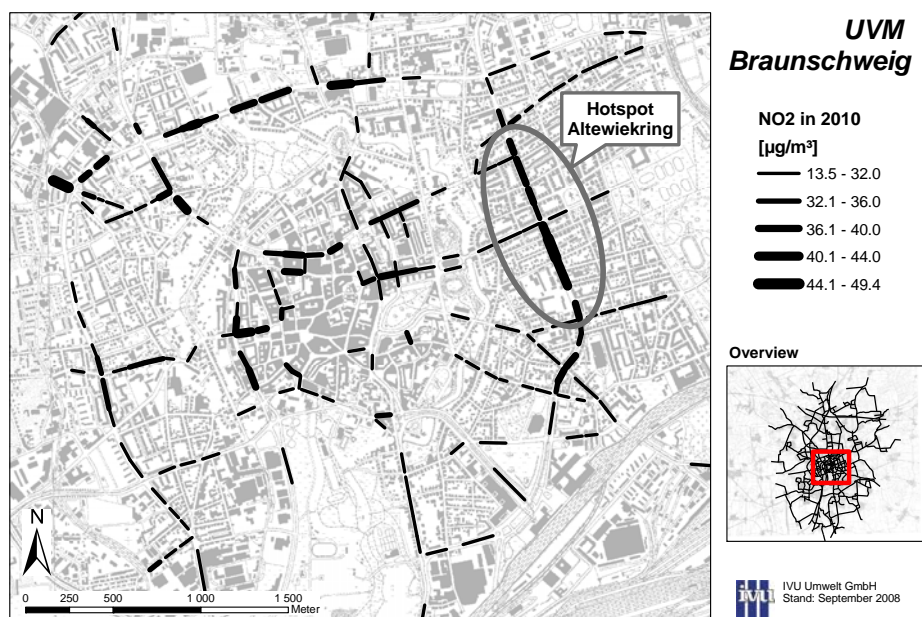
UVM
Braunschweig

NO2 in 2010
[µg/m³]
13.5 - 32.0
32.1 - 36.0
36.1 - 40.0
40.1 - 44.0
44.1 - 49.4

Hotspot
Altewiekring

Overview

N

0 250 500 1 000 1 500
Meter

IVU
IVU Umwelt GmbH
Stand: September 2008